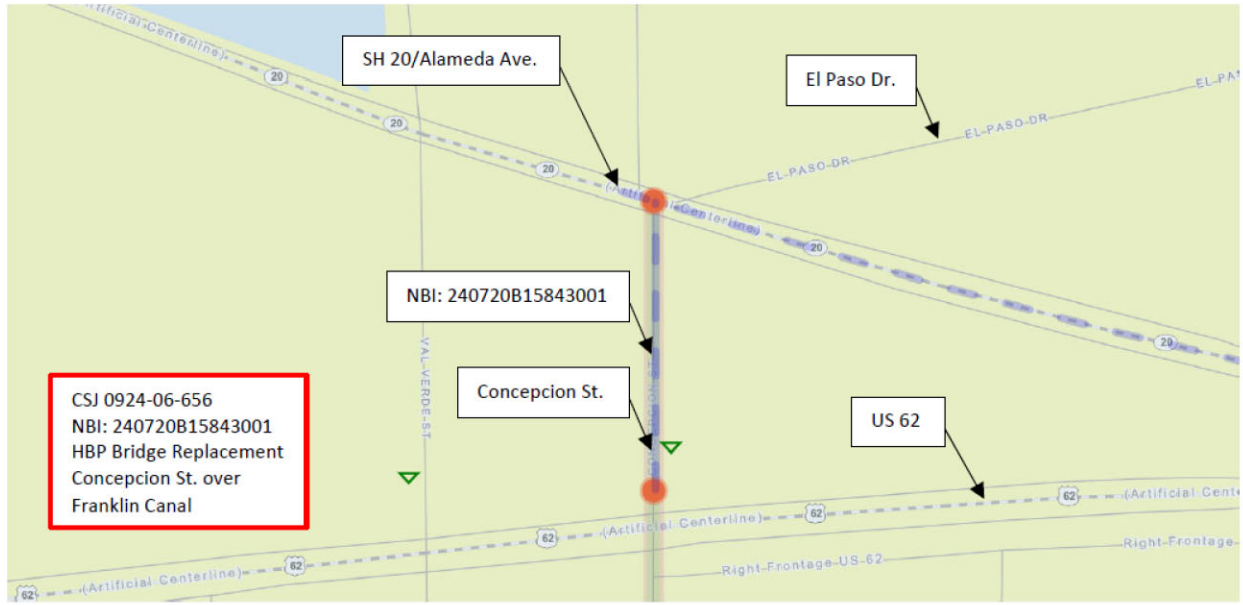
(Artificial Centerline)
20
20
20
SH 20/Alameda Ave.
El Paso Dr.
EL-PA
EL-PASO-DR
EL-PASO-DR
(Artificial Centerline)
20
20
NBI: 240720B15843001
VAL-VERDE-ST
Concepcion St.
US 62
CSJ 0924-06-656
NBI: 240720B15843001
HBP Bridge Replacement
Concepcion St. over
Franklin Canal
62
(Artificial Cente
62
(Artificial Centerline)
62
Right-Frontage
62
(Artificial Centerline)
62
Right-Frontage-US-62
62